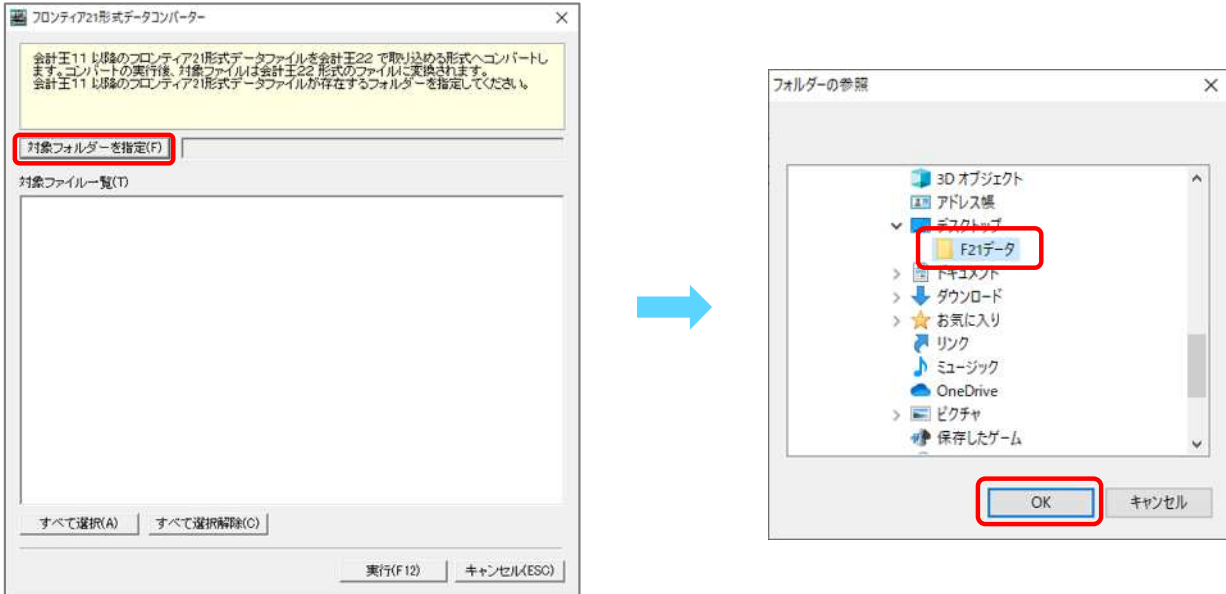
フロンティア21形式データコンバーター

会計王11 以降のフロンティア21形式データファイルを会計王22 で取り込める形式へコンバートします。コンバートの実行後、対象ファイルは会計王22 形式のファイルに変換されます。
会計王11 以降のフロンティア21形式データファイルが存在するフォルダーを指定してください。

対象フォルダーを指定(F)

対象ファイル一覧(T)

すべて選択(A)

すべて選択解除(C)

実行(F12)

キャンセル(ESC)

フォルダーの参照

3D オブジェクト
アドレス帳
デスクトップ
F21データ
ドキュメント
ダウンロード
お気に入り
リンク
ミュージック
OneDrive
ピクチャ
保存したゲーム

OK

キャンセル